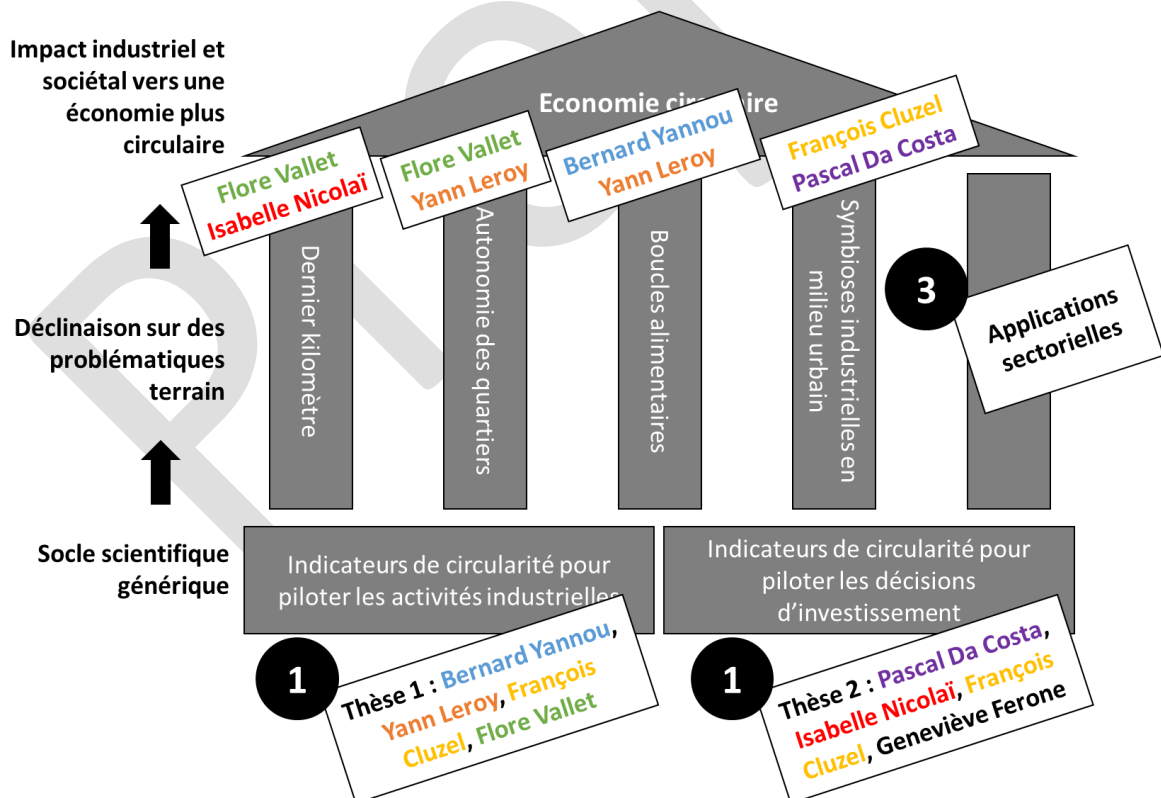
Impact industriel et sociétal vers une économie plus circulaire

Economie circ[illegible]ire

Flore Vallet
Isabelle Nicolaï

Flore Vallet
Yann Leroy

Bernard Yannou
Yann Leroy

François Cluzel
Pascal Da Costa

Dernier kilomètre

Autonomie des quartiers

Boucles alimentaires

Symbioses industrielles en milieu urbain

3

Applications sectorielles

Déclinaison sur des problématiques terrain

Socle scientifique générique

Indicateurs de circularité pour piloter les activités industrielles

Indicateurs de circularité pour piloter les décisions d'investissement

1

Thèse 1 : Bernard Yannou, Yann Leroy, François Cluzel, Flore Vallet

1

Thèse 2 : Pascal Da Costa, Isabelle Nicolaï, François Cluzel, Geneviève Ferone